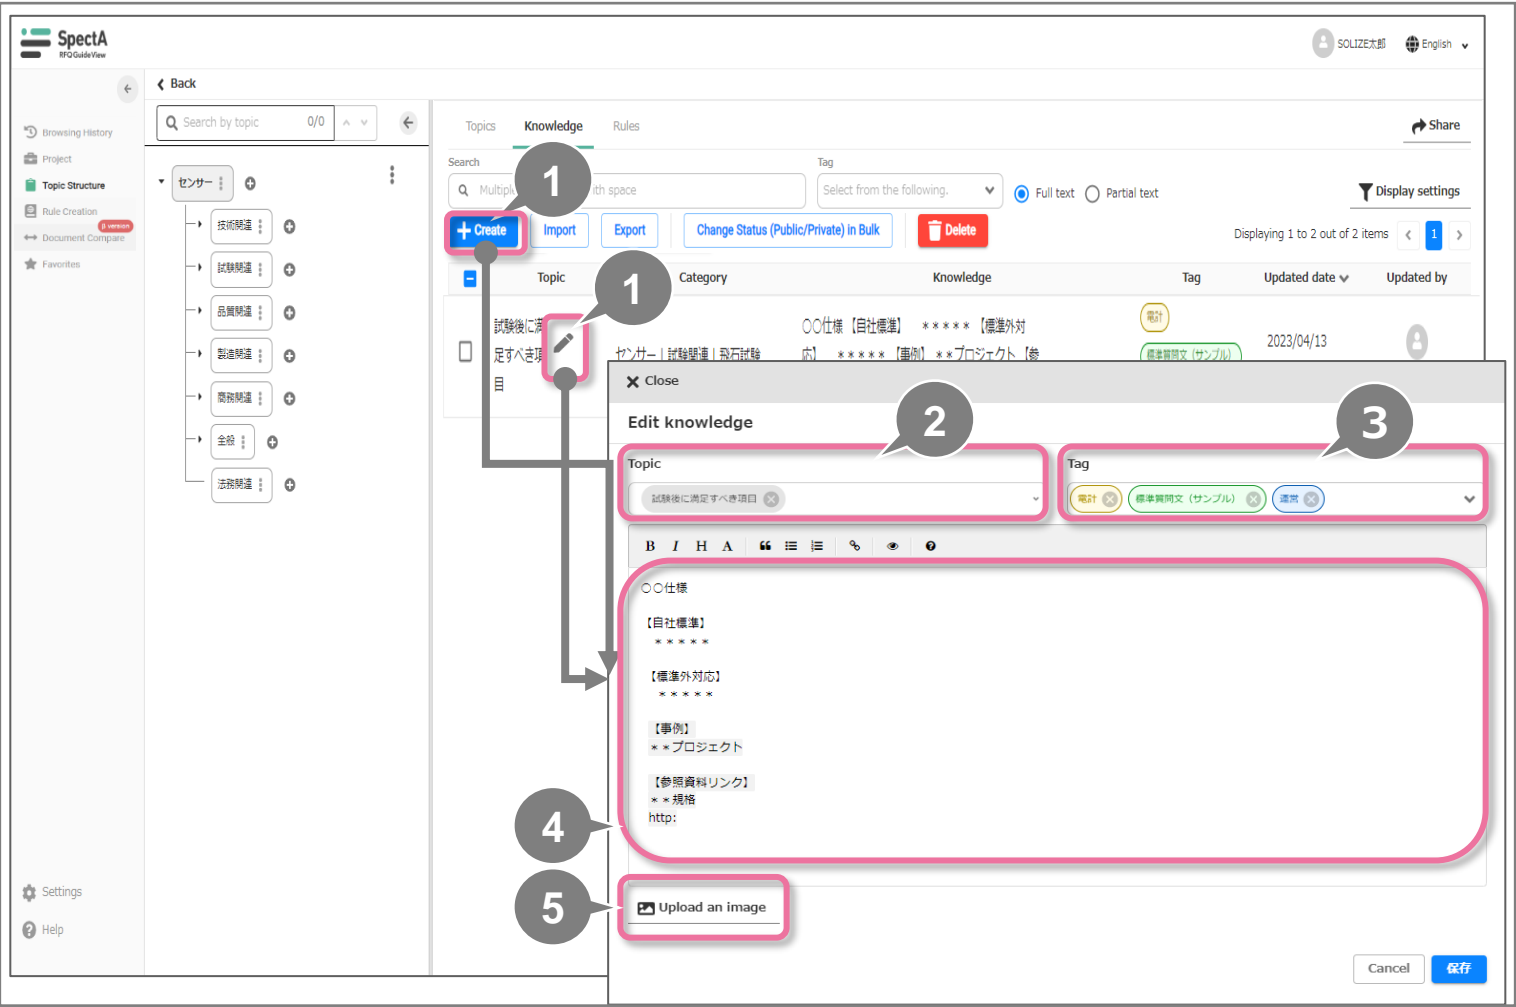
SpectA
RFQ GuideView

SOLIZE太郎 English

Back

Browsing History
Project
Topic Structure
Rule Creation
β version
Document Compare
Favorites

Search by topic 0/0

センサー
技術関連
試験関連
品質関連
製造関連
商務関連
全般
法務関連

Settings
Help

Topics Knowledge Rules

Share

Search
Multipl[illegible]th space
Tag
Select from the following.
Full text Partial text
Display settings

1
Create Import Export Change Status (Public/Private) in Bulk Delete
Displaying 1 to 2 out of 2 items 1

| | Topic | Category | Knowledge | Tag | Updated date | Updated by |
|---|---|---|---|---|---|---|
| | 試験後に満足すべき項目 | センサー｜試験関連｜飛石試験 | ○○仕様【自社標準】＊＊＊＊＊【標準外対応】＊＊＊＊＊【事例】＊＊プロジェクト【参 | 電計 標準質問文（サンプル） | 2023/04/13 | |

1

Close
Edit knowledge

2
Topic
試験後に満足すべき項目

3
Tag
電計 標準質問文（サンプル） 溝淵

B I H A

○○仕様

【自社標準】
＊＊＊＊＊

【標準外対応】
＊＊＊＊＊

【事例】
＊＊プロジェクト

【参照資料リンク】
＊＊規格
http:

4

5
Upload an image

Cancel 保存